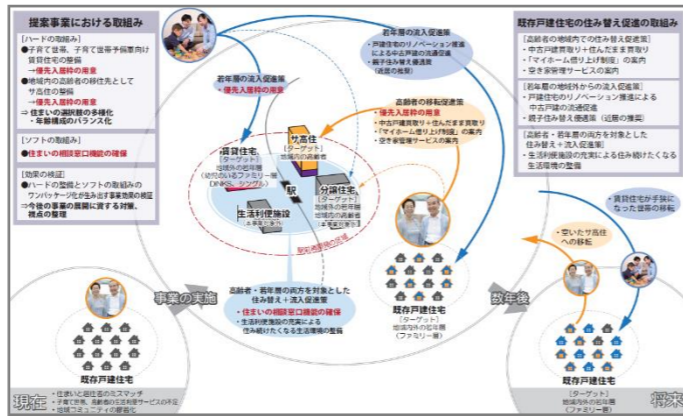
提案事業における取組み

［ハードの取組み］
●子育て世帯、子育て世帯予備軍向け賃貸住宅の整備
→優先入居枠の用意
●地域内の高齢者の移住先としてサ高住の整備
→優先入居枠の用意
⇒住まいの選択肢の多様化・年齢構成のバランス化

［ソフトの取組み］
●住まいの相談窓口機能の確保

［効果の検証］
●ハードの整備とソフトの取組みのワンパッケージ化を生かす事業効果の検証
⇒今後の事業の展開に資する対策、視点の整理

若年層の流入促進策
・戸建住宅のリノベーション推進による中古戸建住宅の流通促進
・親子住み替え優遇策（近居の推奨）

既存戸建住宅の住み替え促進の取組み

［高齢者の地域内での住み替え促進策］
・中古戸建買取り＋住んだまま賃貸
・「マイホーム借り上げ制度」の案内
・空き家管理サービスの案内

［若年層の地域外からの流入促進策］
・戸建住宅のリノベーション推進による中古戸建の流通促進
・親子住み替え優遇策（近居の推奨）

［高齢者・若年層の両方を対象とした住み替え＋流入促進策］
・生活利便施設の充実による住み続けたくなる生活環境の整備

若年層の流入促進策
・優先入居枠の用意

高齢者の移転促進策
・優先入居枠の用意
・中古戸建買取り＋住んだまま賃貸
・「マイホーム借り上げ制度」の案内
・空き家管理サービスの案内

サ高住
［ターゲット］
地域内の高齢者

賃貸住宅
［ターゲット］
地域外からのファミリー層
（DINKS、シングル）

駅

分譲住宅
［ターゲット］
地域外の若年層
地域内の高齢者
（子育て世帯等）

生活利便施設
（子育て支援施設等）

駅周辺徒歩圏

高齢者・若年層の両方を対象とした住み替え＋流入促進策
・住まいの相談窓口機能の確保
・生活利便施設の充実による住み続けたくなる生活環境の整備

事業の実施

数年後

既存戸建住宅
［ターゲット］
地域内の高齢層
（ファミリー層）

・賃貸住宅が手狭になった世帯の移転

・空いたサ高住への移転

既存戸建住宅

既存戸建住宅
［ターゲット］
地域外の若年層
（ファミリー層）

現在
・住まいと居住者のミスマッチ
・子育て世帯、高齢者の生活利便サービスの不足
・地域コミュニティの希薄化

将来